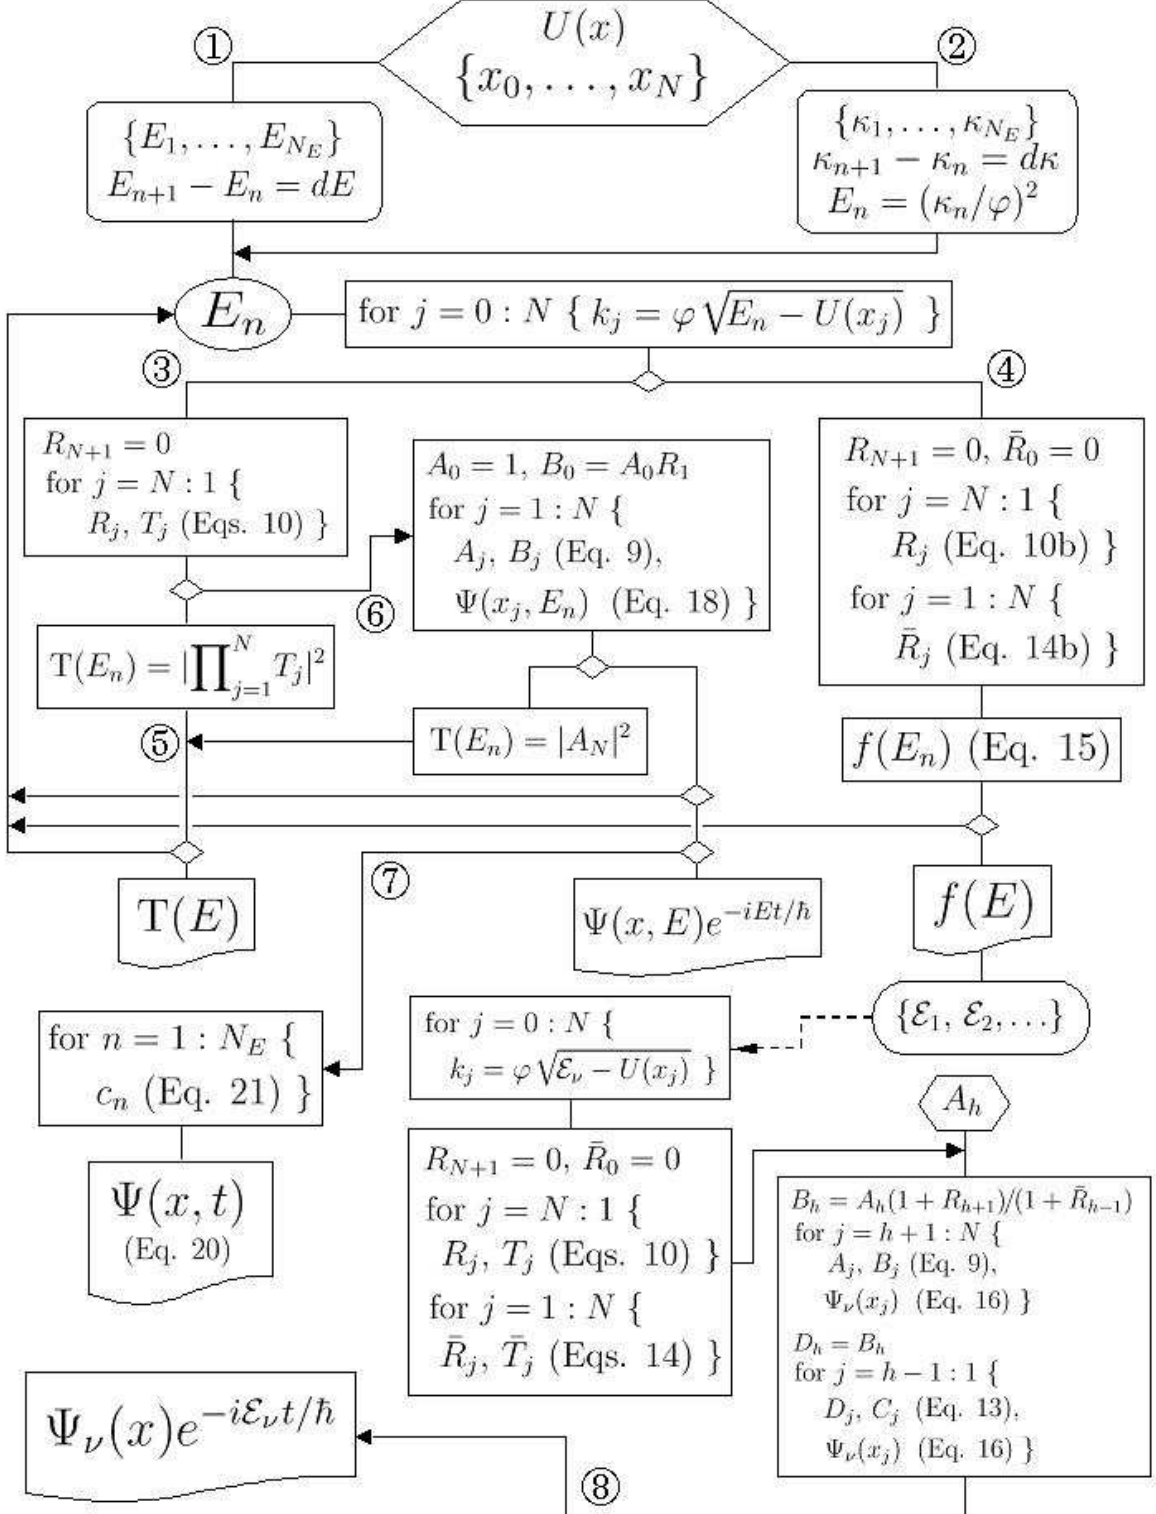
$U(x)$
$\{x_0, \ldots, x_N\}$

①

②

$\{E_1, \ldots, E_{N_E}\}$
$E_{n+1} - E_n = dE$

$\{\kappa_1, \ldots, \kappa_{N_E}\}$
$\kappa_{n+1} - \kappa_n = d\kappa$
$E_n = (\kappa_n/\varphi)^2$

$E_n$

for $j = 0 : N$ { $k_j = \varphi\sqrt{E_n - U(x_j)}$ }

③

④

$R_{N+1} = 0$
for $j = N : 1$ {
$R_j$, $T_j$ (Eqs. 10) }

$A_0 = 1$, $B_0 = A_0 R_1$
for $j = 1 : N$ {
$A_j$, $B_j$ (Eq. 9),
$\Psi(x_j, E_n)$ (Eq. 18) }

$R_{N+1} = 0$, $\bar{R}_0 = 0$
for $j = N : 1$ {
$R_j$ (Eq. 10b) }
for $j = 1 : N$ {
$\bar{R}_j$ (Eq. 14b) }

⑥

$\mathrm{T}(E_n) = |\prod_{j=1}^{N} T_j|^2$

$\mathrm{T}(E_n) = |A_N|^2$

⑤

$f(E_n)$ (Eq. 15)

$\mathrm{T}(E)$

⑦

$\Psi(x, E)e^{-iEt/\hbar}$

$f(E)$

$\{\mathcal{E}_1, \mathcal{E}_2, \ldots\}$

for $n = 1 : N_E$ {
$c_n$ (Eq. 21) }

for $j = 0 : N$ {
$k_j = \varphi\sqrt{\mathcal{E}_\nu - U(x_j)}$ }

$A_h$

$\Psi(x, t)$
(Eq. 20)

$R_{N+1} = 0$, $\bar{R}_0 = 0$
for $j = N : 1$ {
$R_j$, $T_j$ (Eqs. 10) }
for $j = 1 : N$ {
$\bar{R}_j$, $\bar{T}_j$ (Eqs. 14) }

$B_h = A_h(1 + R_{h+1})/(1 + \bar{R}_{h-1})$
for $j = h + 1 : N$ {
$A_j$, $B_j$ (Eq. 9),
$\Psi_\nu(x_j)$ (Eq. 16) }
$D_h = B_h$
for $j = h - 1 : 1$ {
$D_j$, $C_j$ (Eq. 13),
$\Psi_\nu(x_j)$ (Eq. 16) }

$\Psi_\nu(x)e^{-i\mathcal{E}_\nu t/\hbar}$

⑧